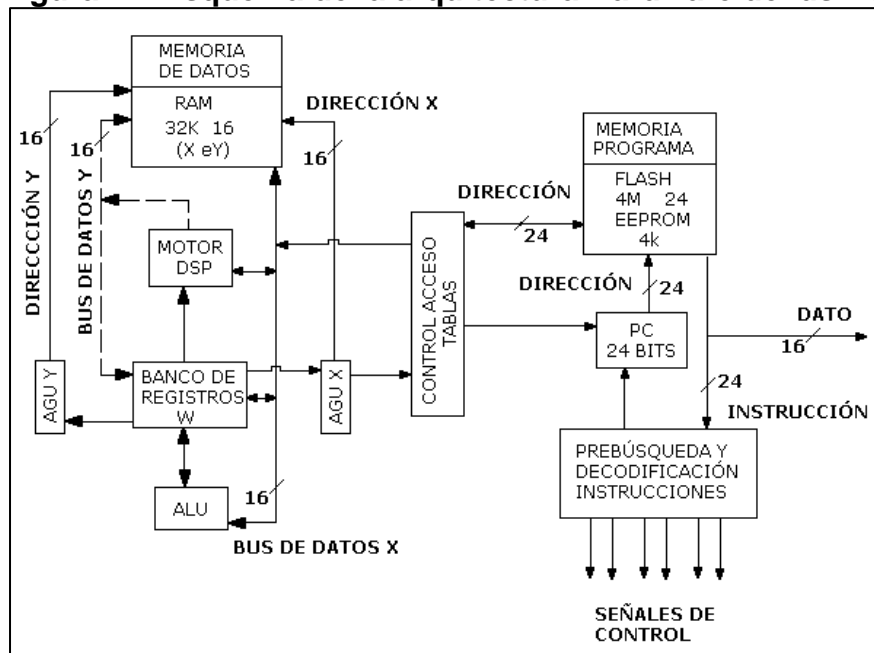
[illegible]

MEMORIA DE DATOS

RAM
32K 16
(X eY)

DIRECCIÓN X

16

16

16

DIRECCCIÓN Y

BUS DE DATOS Y

MOTOR DSP

BANCO DE REGISTROS W

AGU Y

AGU X

ALU

16

BUS DE DATOS X

CONTROL ACCESO TABLAS

DIRECCIÓN

24

MEMORIA PROGRAMA

FLASH
4M 24
EEPROM
4k

DIRECCIÓN

24

PC
24 BITS

DATO

16

24

INSTRUCCIÓN

PREBÚSQUEDA Y DECODIFICACIÓN INSTRUCCIONES

SEÑALES DE CONTROL